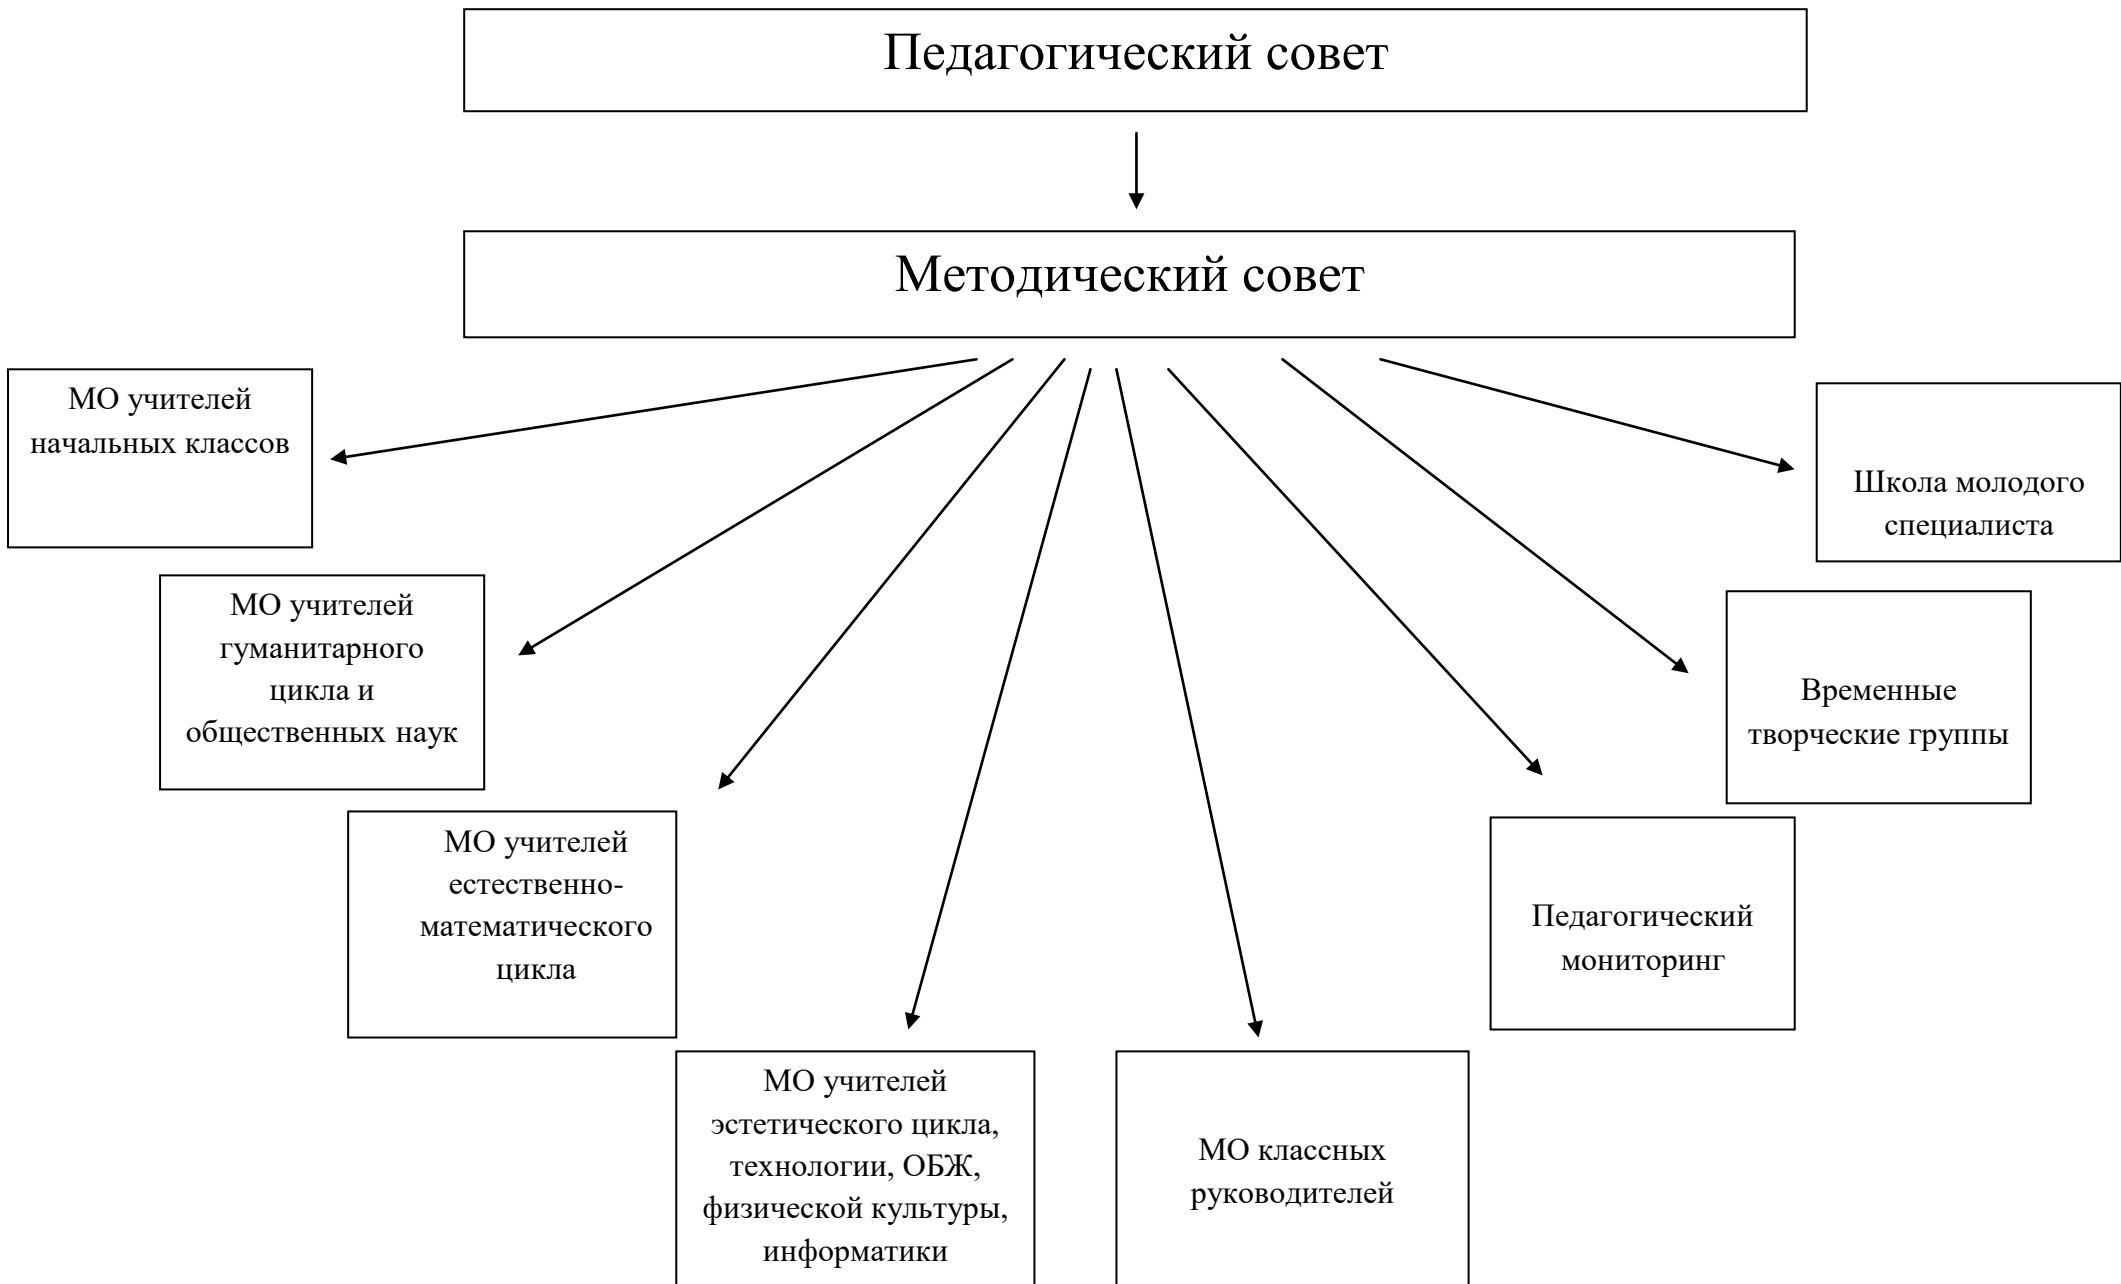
Педагогический совет

Методический совет

МО учителей начальных классов

Школа молодого специалиста

МО учителей гуманитарного цикла и общественных наук

Временные творческие группы

МО учителей естественно-математического цикла

Педагогический мониторинг

МО учителей эстетического цикла, технологии, ОБЖ, физической культуры, информатики

МО классных руководителей